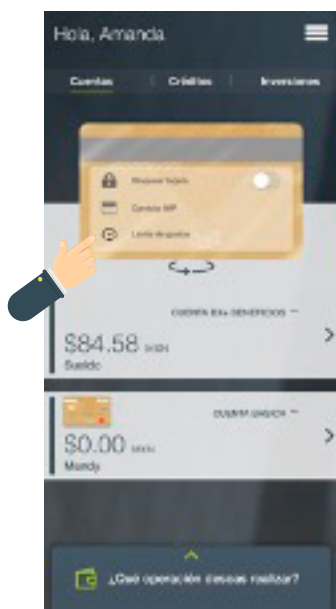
Hola, Amanda

Cuentas | Créditos | Inversiones

Bloquear tarjeta
Cambiar NIP
Límite de gastos

CUENTA BX+ BENEFICIOS ⁓
$84.58 MXN
Sueldo

CUENTA BASICA ⁓
$0.00 MXN
Mundy

¿Qué operación deseas realizar?